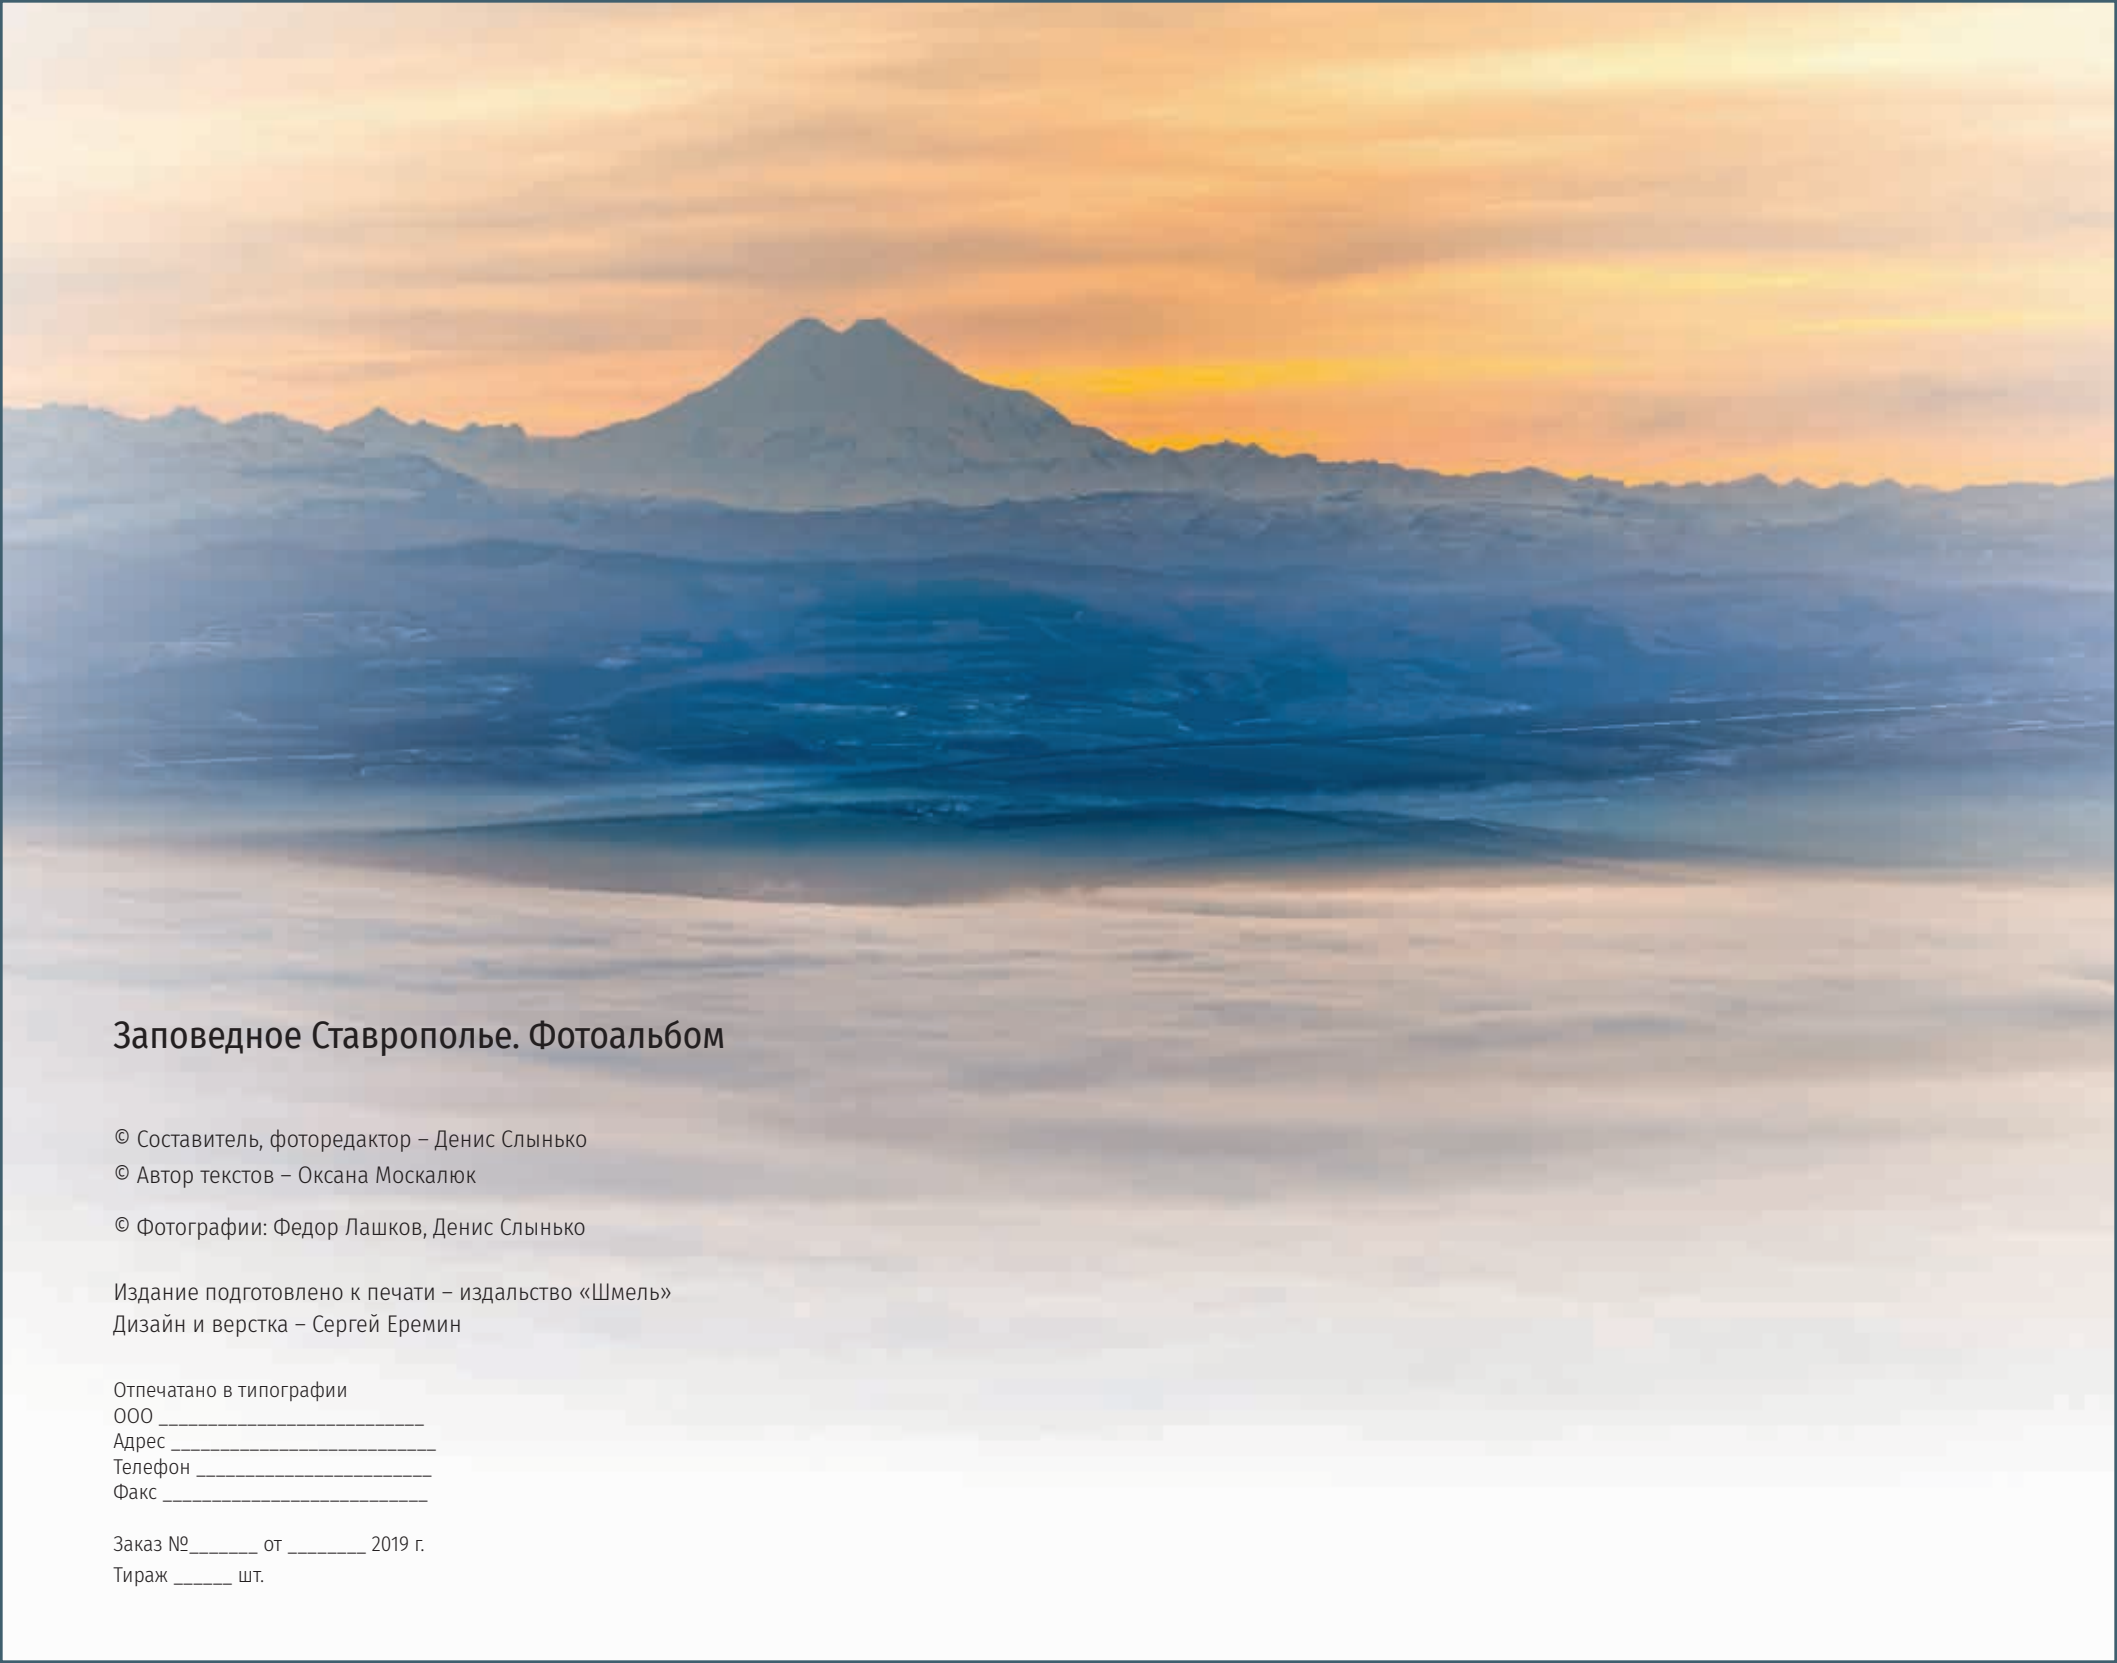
Заповедное Ставрополье. Фотоальбом

© Составитель, фоторедактор – Денис Слынько
© Автор текстов – Оксана Москалюк

© Фотографии: Федор Лашков, Денис Слынько

Издание подготовлено к печати – издальство «Шмель»
Дизайн и верстка – Сергей Еремин

Отпечатано в типографии
ООО ___________________________
Адрес ___________________________
Телефон _________________________
Факс ____________________________

Заказ №_______ от ________ 2019 г.
Тираж ______ шт.